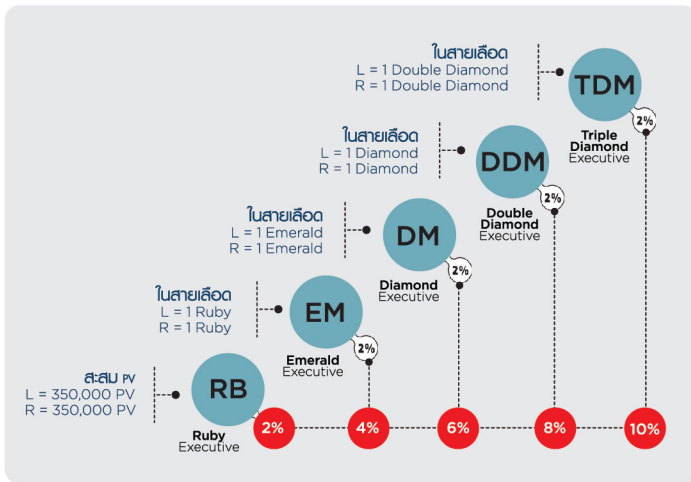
ในสายเลือด
L = 1 Double Diamond
R = 1 Double Diamond

TDM
Triple Diamond Executive
2%

ในสายเลือด
L = 1 Diamond
R = 1 Diamond

DDM
Double Diamond Executive
2%

ในสายเลือด
L = 1 Emerald
R = 1 Emerald

DM
Diamond Executive
2%

ในสายเลือด
L = 1 Ruby
R = 1 Ruby

EM
Emerald Executive
2%

สะสม PV
L = 350,000 PV
R = 350,000 PV

RB
Ruby Executive

2%
4%
6%
8%
10%